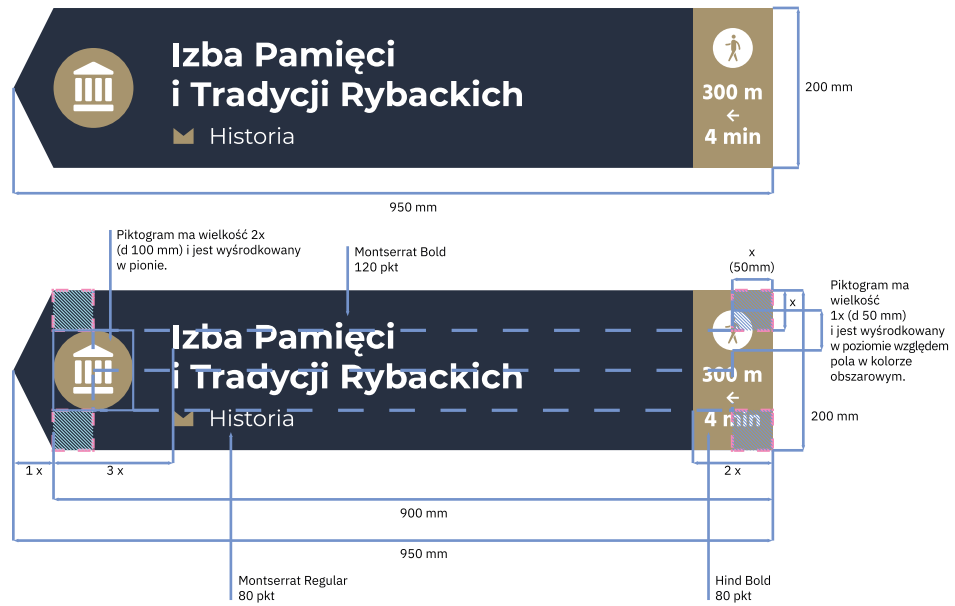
Izba Pamięci
i Tradycji Rybackich

Historia

300 m
←
4 min

200 mm

950 mm

Piktogram ma wielkość 2x (d 100 mm) i jest wyśrodkowany w pionie.

Montserrat Bold
120 pkt

x
(50mm)

x

Piktogram ma wielkość 1x (d 50 mm) i jest wyśrodkowany w poziomie względem pola w kolorze obszarowym.

Izba Pamięci
i Tradycji Rybackich

Historia

300 m
←
4 min

200 mm

1 x

3 x

2 x

900 mm

950 mm

Montserrat Regular
80 pkt

Hind Bold
80 pkt